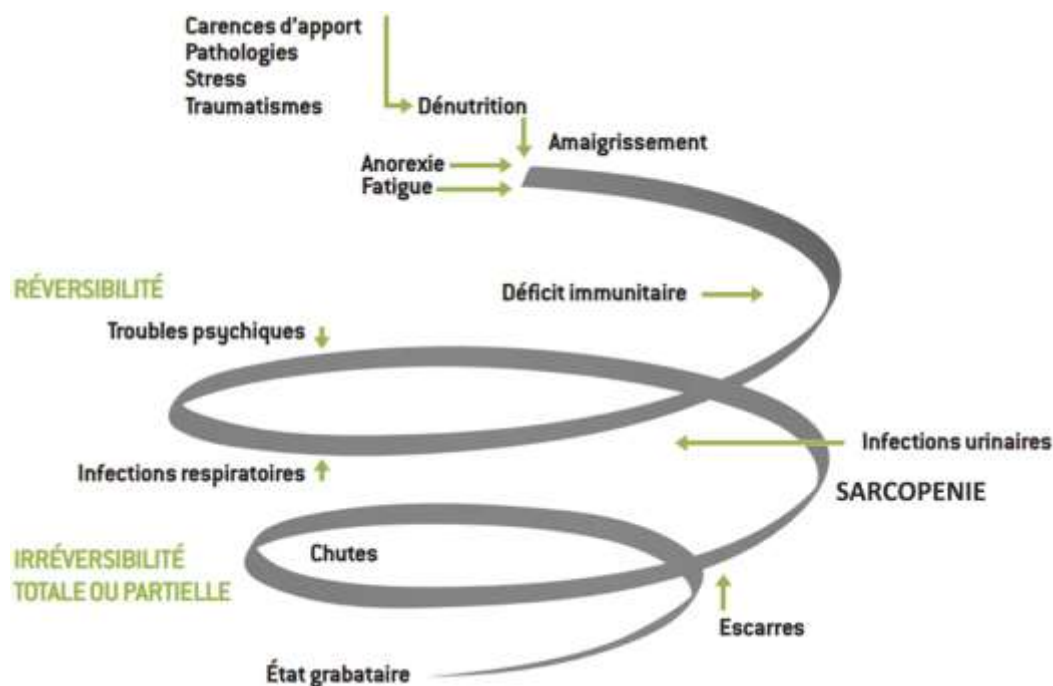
Carences d'apport
Pathologies
Stress
Traumatismes

Dénutrition

Amaigrissement

Anorexie
Fatigue

RÉVERSIBILITÉ

Déficit immunitaire

Troubles psychiques

Infections urinaires

Infections respiratoires

SARCOPENIE

IRRÉVERSIBILITÉ
TOTALE OU PARTIELLE

Chutes

Escarres

État grabataire